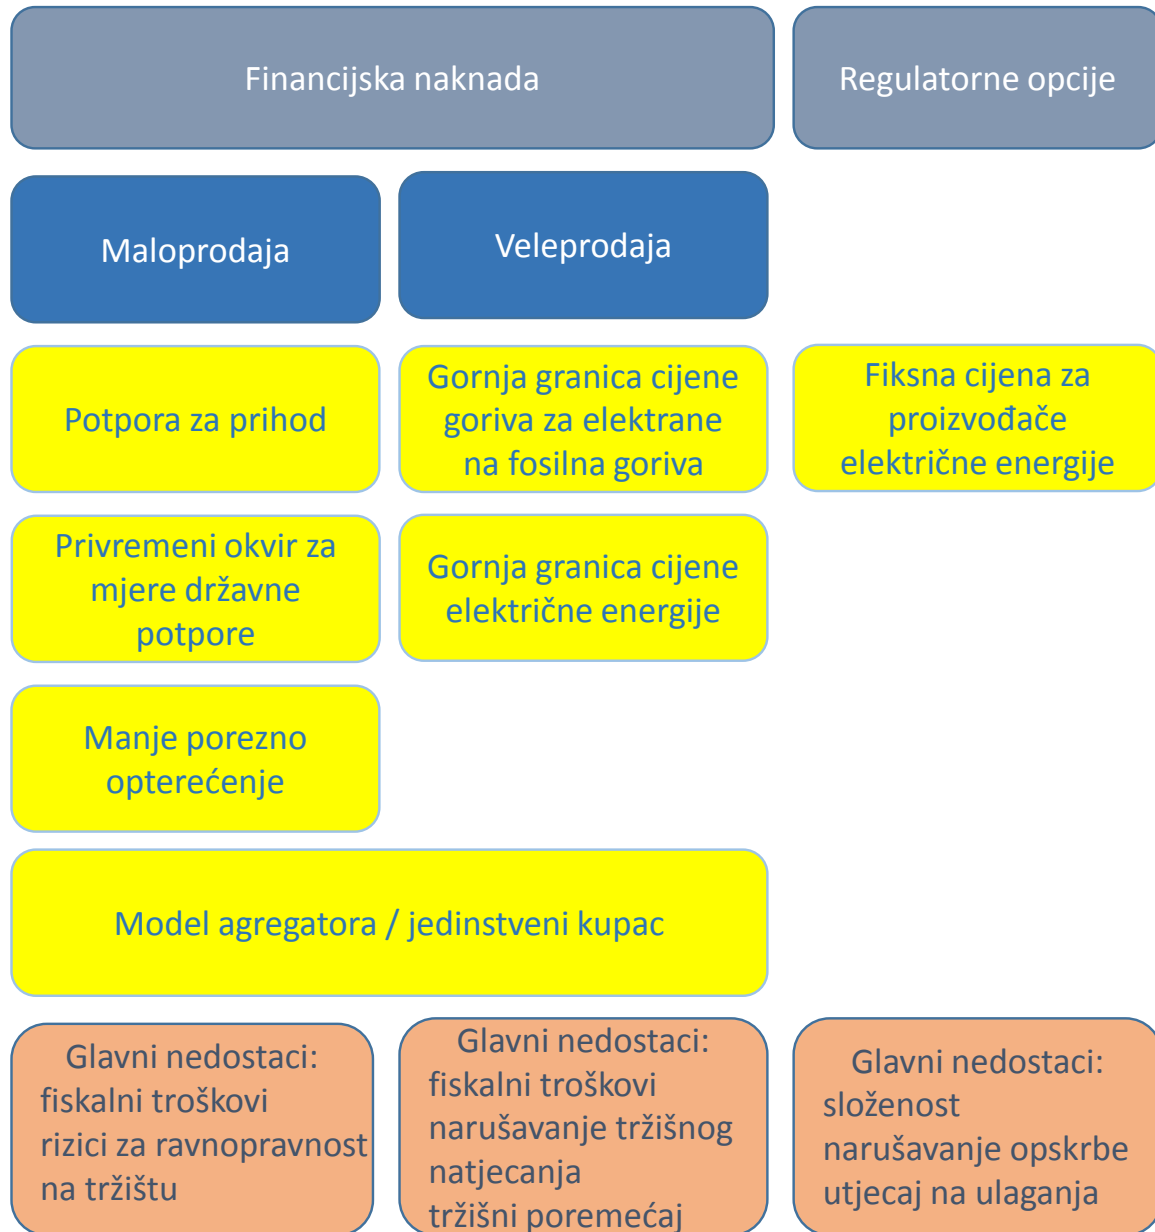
Financijska naknada

Regulatorne opcije

Maloprodaja

Veleprodaja

Potpora za prihod

Gornja granica cijene goriva za elektrane na fosilna goriva

Fiksna cijena za proizvođače električne energije

Privremeni okvir za mjere državne potpore

Gornja granica cijene električne energije

Manje porezno opterećenje

Model agregatora / jedinstveni kupac

Glavni nedostaci:
fiskalni troškovi
rizici za ravnopravnost na tržištu

Glavni nedostaci:
fiskalni troškovi
narušavanje tržišnog natjecanja
tržišni poremećaj

Glavni nedostaci:
složenost
narušavanje opskrbe
utjecaj na ulaganja